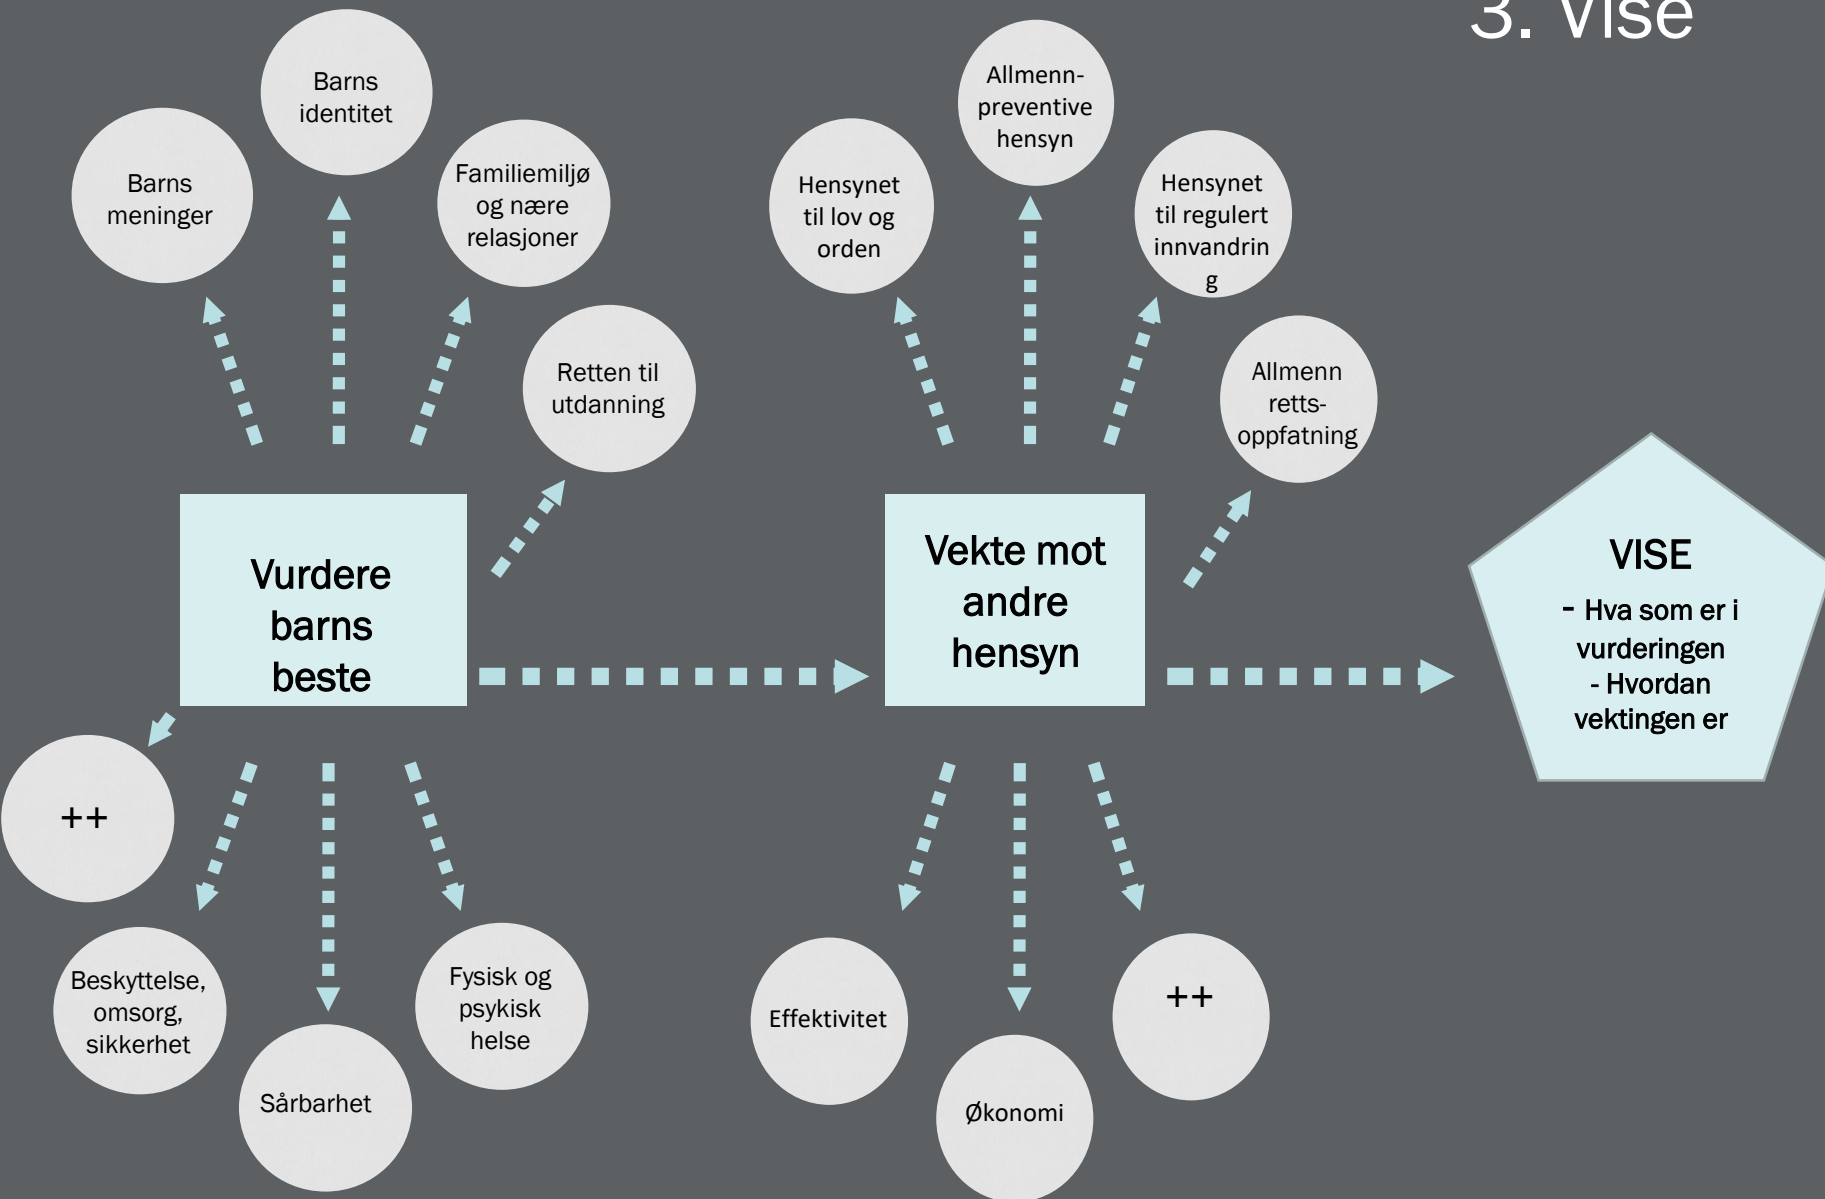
3. Vise

Barns identitet

Barns meninger

Familiemiljø og nære relasjoner

Retten til utdanning

Allmenn-preventive hensyn

Hensynet til lov og orden

Hensynet til regulert innvandring

Allmenn retts-oppfatning

Vurdere barns beste

Vekte mot andre hensyn

VISE
- Hva som er i vurderingen
- Hvordan vektingen er

++

Beskyttelse, omsorg, sikkerhet

Sårbarhet

Fysisk og psykisk helse

Effektivitet

Økonomi

++